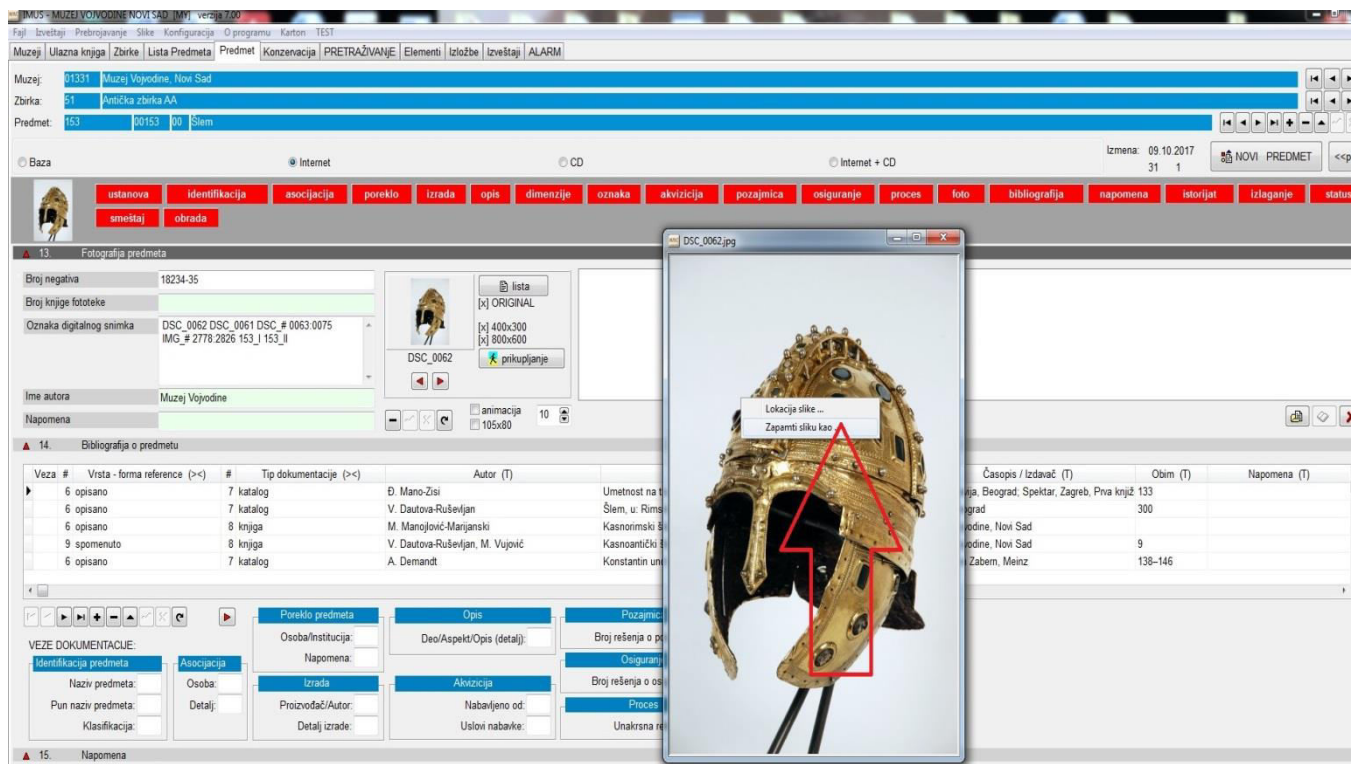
IMUS - MUZEJ VOJVODINE NOVI SAD [MY] verzija 7.00
Fajl Izveštaji Prebrojavanje Slike Konfiguracija O programu Karton TEST
Muzeji Ulazna knjiga Zbirke Lista Predmeta Predmet Konzervacija PRETRAŽIVANJE Elementi Izložbe Izveštaji ALARM

Muzej: 01331 Muzej Vojvodine, Novi Sad
Zbirka: 51 Antička zbirka AA
Predmet: 153 00153 00 Šlem

Baza Internet CD Internet + CD
Izmena: 09.10.2017 31 1
NOVI PREDMET <<p

ustanova identifikacija asocijacija poreklo izrada opis dimenzije oznaka akvizicija pozajmica osiguranje proces foto bibliografija napomena istorijat izlaganje status
smeštaj obrada

13. Fotografija predmeta
Broj negativa 18234-35
Broj knjige fototeke
Oznaka digitalnog snimka DSC_0062 DSC_0061 DSC_# 0063:0075 IMG_# 2778:2826 153_I 153_II
Ime autora Muzej Vojvodine
Napomena
lista
[x] ORIGINAL
[x] 400x300
[x] 800x600
DSC_0062
prikupljanje
animacija 10
105x80

DSC_0062.jpg
Lokacija slike ...
Zapamti sliku kao ...

14. Bibliografija o predmetu

| Veza # | Vrsta - forma reference (><) | # | Tip dokumentacije (><) | Autor (T) | | Časopis / Izdavač (T) | Obim (T) | Napomena (T) |
|---|---|---|---|---|---|---|---|---|
| | 6 opisano | 7 | katalog | Đ. Mano-Zisi | Umetnost na t | ija, Beograd; Spektar, Zagreb, Prva knjiž | 133 | |
| | 6 opisano | 7 | katalog | V. Dautova-Ruševljan | Šlem, u: Rims | grad | 300 | |
| | 6 opisano | 8 | knjiga | M. Manojlović-Marijanski | Kasnorimski š | odine, Novi Sad | | |
| | 9 spomenuto | 8 | knjiga | V. Dautova-Ruševljan, M. Vujović | Kasnoantički š | odine, Novi Sad | 9 | |
| | 6 opisano | 7 | katalog | A. Demandt | Konstantin un | Zabern, Meinz | 138–146 | |

VEZE DOKUMENTACIJE:
Identifikacija predmeta
Naziv predmeta:
Pun naziv predmeta:
Klasifikacija:
Asocijacija
Osoba:
Detalj:
Poreklo predmeta
Osoba/Institucija:
Napomena:
Izrada
Proizvođač/Autor:
Detalj izrade:
Opis
Deo/Aspekt/Opis (detalj):
Akvizicija
Nabavljeno od:
Uslovi nabavke:
Pozajmic
Broj rešenja o p
Osiguranj
Broj rešenja o os
Proces
Unakrsna re

15. Napomena